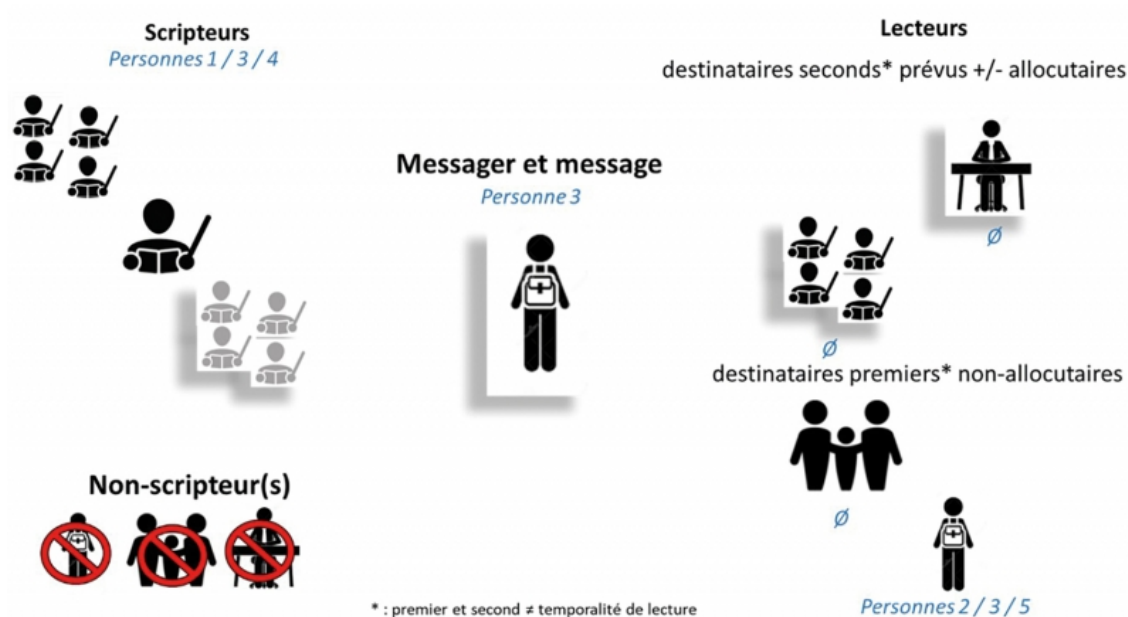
Scripteurs
Personnes 1 / 3 / 4

Lecteurs
destinataires seconds* prévus +/- allocutaires

Messager et message
Personne 3

Ø

Ø

destinataires premiers* non-allocutaires

Ø

Non-scripteur(s)

* : premier et second ≠ temporalité de lecture

Personnes 2 / 3 / 5